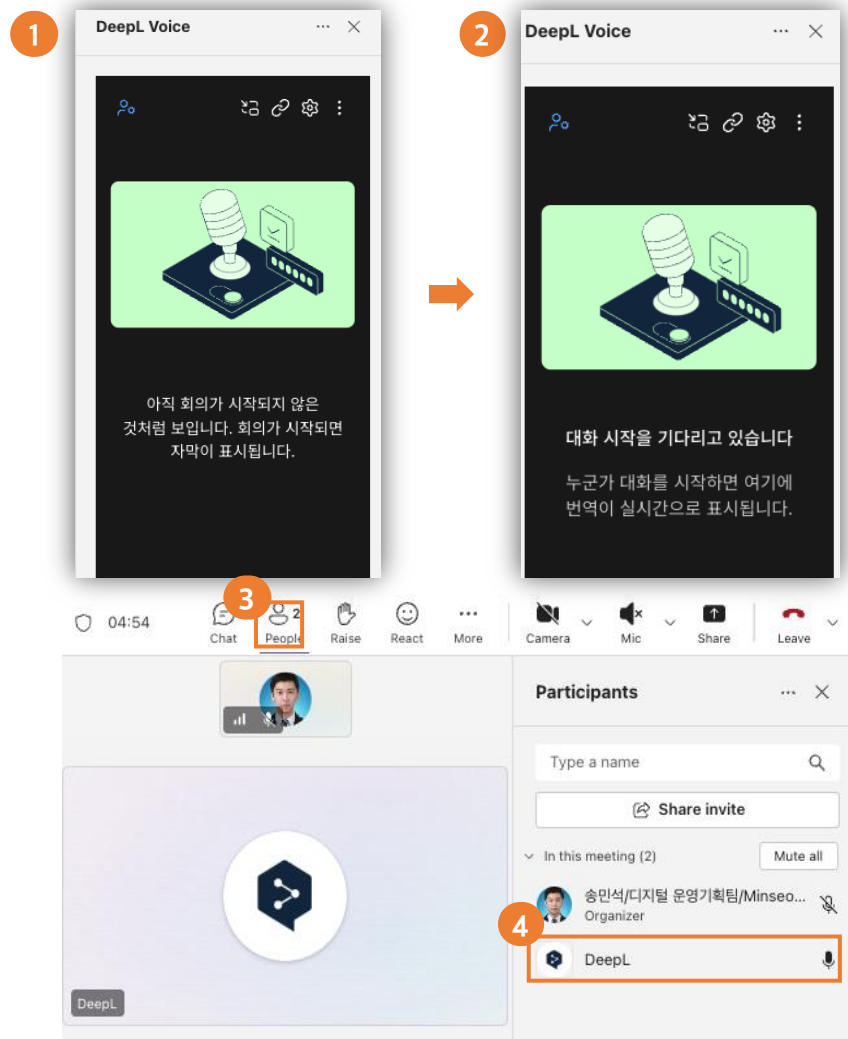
1

DeepL Voice

아직 회의가 시작되지 않은 것처럼 보입니다. 회의가 시작되면 자막이 표시됩니다.

2

DeepL Voice

대화 시작을 기다리고 있습니다

누군가 대화를 시작하면 여기에 번역이 실시간으로 표시됩니다.

04:54

Chat

3

2

People

Raise

React

More

Camera

Mic

Share

Leave

DeepL

Participants

Type a name

Share invite

In this meeting (2)

Mute all

송민석/디지털 운영기획팀/Minseo...

Organizer

4

DeepL